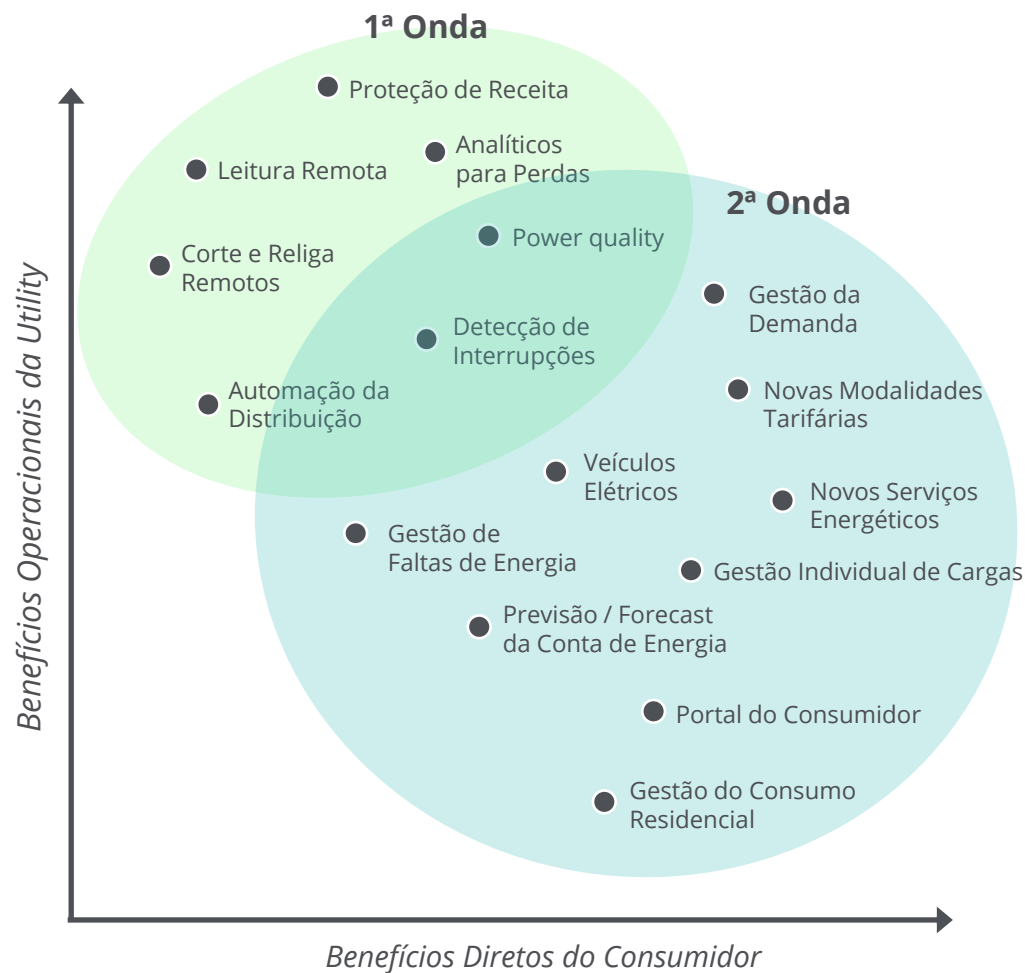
1ª Onda

Proteção de Receita

Leitura Remota

Analíticos para Perdas

2ª Onda

Power quality

Corte e Religa Remotos

Gestão da Demanda

Detecção de Interrupções

Novas Modalidades Tarifárias

Automação da Distribuição

Veículos Elétricos

Novos Serviços Energéticos

Gestão de Faltas de Energia

Gestão Individual de Cargas

Previsão / Forecast da Conta de Energia

Portal do Consumidor

Gestão do Consumo Residencial

Benefícios Operacionais da Utility

Benefícios Diretos do Consumidor